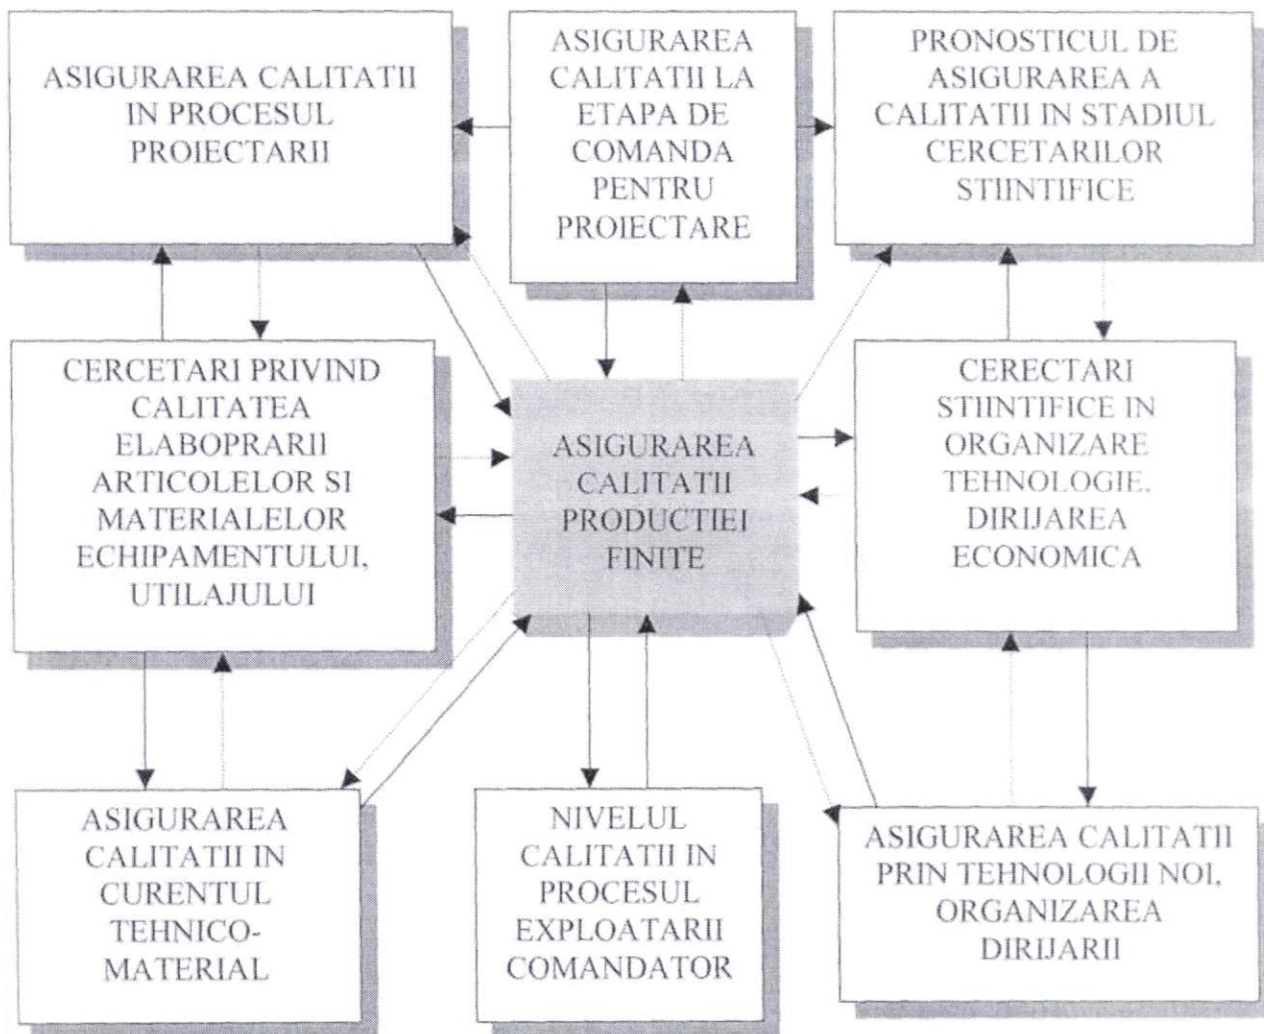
ASIGURAREA CALITATII IN PROCESUL PROIECTARII

ASIGURAREA CALITATII LA ETAPA DE COMANDA PENTRU PROIECTARE

PRONOSTICUL DE ASIGURAREA A CALITATII IN STADIUL CERCETARILOR STIINTIFICE

CERCETARI PRIVIND CALITATEA ELABOPRARII ARTICOLELOR SI MATERIALELOR ECHIPAMENTULUI, UTILAJULUI

ASIGURAREA CALITATII PRODUCTIEI FINITE

CERECTARI STIINTIFICE IN ORGANIZARE TEHNOLOGIE, DIRIJAREA ECONOMICA

ASIGURAREA CALITATII IN CURENTUL TEHNICO-MATERIAL

NIVELUL CALITATII IN PROCESUL EXPLOATARII COMANDATOR

ASIGURAREA CALITATII PRIN TEHNOLOGII NOI, ORGANIZAREA DIRIJARII